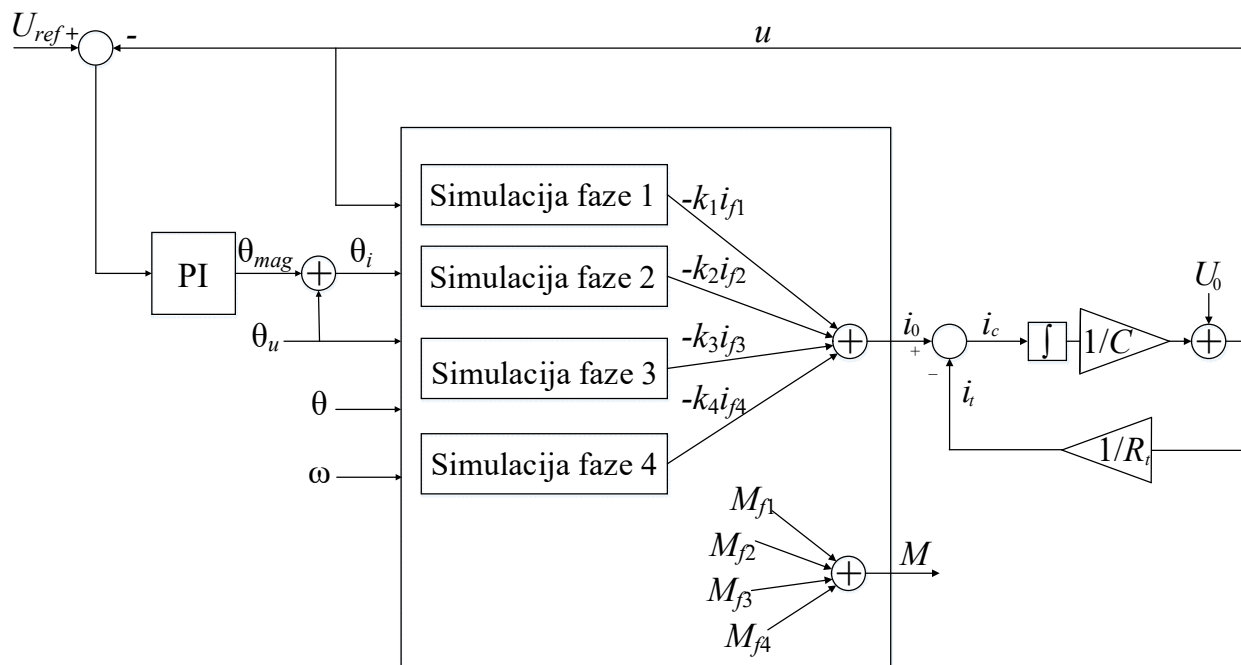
$U_{ref}$ + -

$u$

Simulacija faze 1 $-k_1 i_{f1}$

PI $\theta_{mag}$ $\theta_i$

Simulacija faze 2 $-k_2 i_{f2}$

$U_0$

$\theta_u$

$-k_3 i_{f3}$

$i_0$ $i_c$ $\int$ $1/C$

+

Simulacija faze 3

−

$i_t$

$\theta$

$-k_4 i_{f4}$

$1/R_t$

$\omega$

Simulacija faze 4

$M_{f1}$

$M_{f2}$

$M$

$M_{f3}$

$M_{f4}$